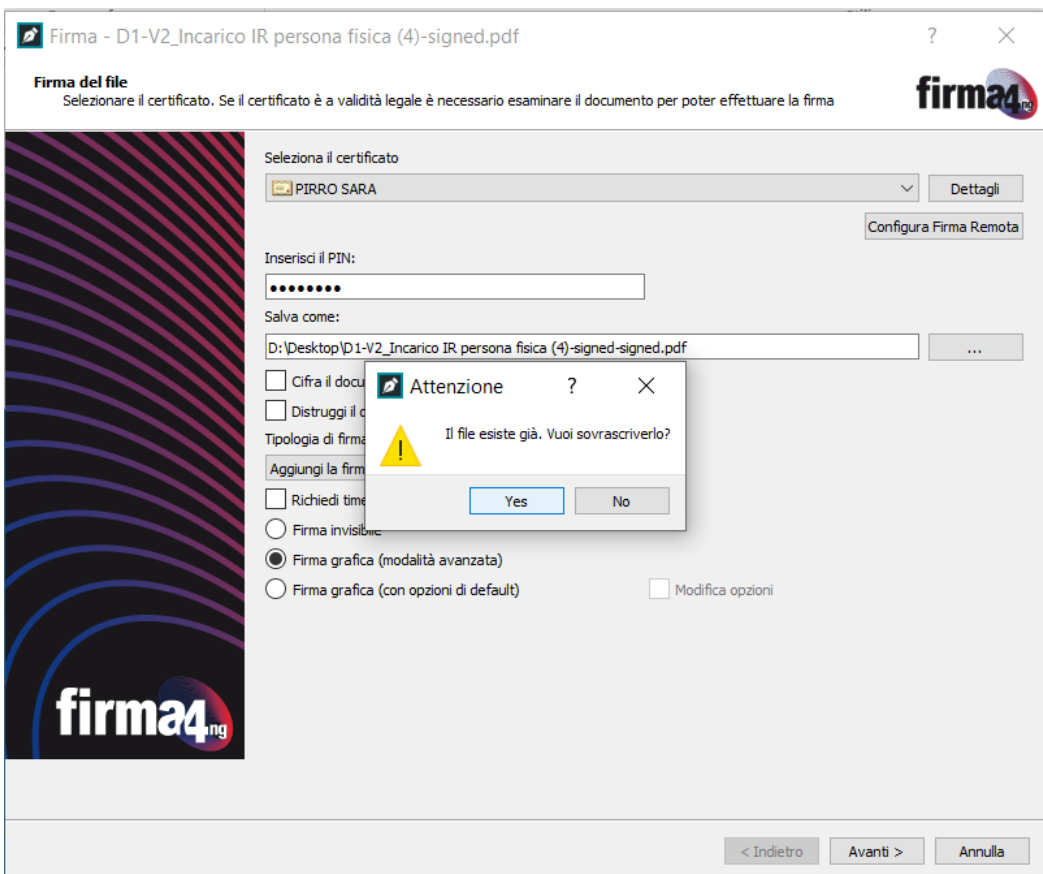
Firma - D1-V2_Incarico IR persona fisica (4)-signed.pdf

?

Firma del file
Selezionare il certificato. Se il certificato è a validità legale è necessario esaminare il documento per poter effettuare la firma

firma4ng

Seleziona il certificato

PIRRO SARA

Dettagli

Configura Firma Remota

Inserisci il PIN:

••••••••

Salva come:

D:\Desktop\D1-V2_Incarico IR persona fisica (4)-signed-signed.pdf

...

Cifra il docu

Distruggi il d

Tipologia di firma

Aggiungi la firm

Richiedi time

Firma invisibile

Firma grafica (modalità avanzata)

Firma grafica (con opzioni di default)

Modifica opzioni

Attenzione

?

Il file esiste già. Vuoi sovrascriverlo?

Yes

No

firma4ng

< Indietro

Avanti >

Annulla